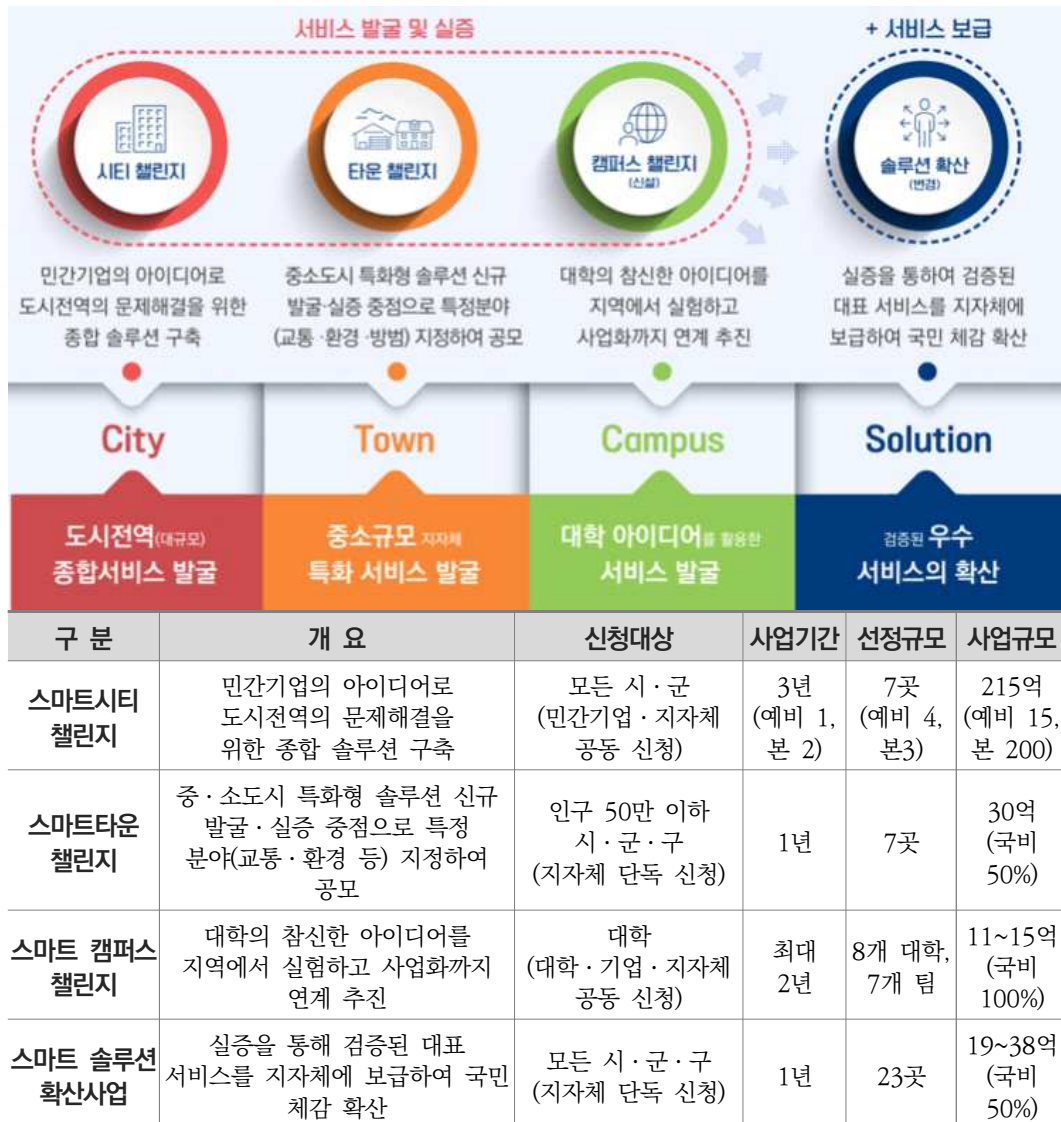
서비스 발굴 및 실증

+ 서비스 보급

시티 챌린지

타운 챌린지

캠퍼스 챌린지
(신설)

솔루션 확산
(변경)

민간기업의 아이디어로 도시전역의 문제해결을 위한 종합 솔루션 구축

중소도시 특화형 솔루션 신규 발굴·실증 중점으로 특정분야 (교통·환경·방범) 지정하여 공모

대학의 참신한 아이디어를 지역에서 실험하고 사업화까지 연계 추진

실증을 통하여 검증된 대표 서비스를 지자체에 보급하여 국민 체감 확산

City

Town

Campus

Solution

도시전역(대규모) 종합서비스 발굴

중소규모 지자체 특화 서비스 발굴

대학 아이디어를 활용한 서비스 발굴

검증된 우수 서비스의 확산

| 구 분 | 개 요 | 신청대상 | 사업기간 | 선정규모 | 사업규모 |
|---|---|---|---|---|---|
| 스마트시티 챌린지 | 민간기업의 아이디어로 도시전역의 문제해결을 위한 종합 솔루션 구축 | 모든 시 · 군 (민간기업 · 지자체 공동 신청) | 3년 (예비 1, 본 2) | 7곳 (예비 4, 본3) | 215억 (예비 15, 본 200) |
| 스마트타운 챌린지 | 중 · 소도시 특화형 솔루션 신규 발굴 · 실증 중점으로 특정 분야(교통 · 환경 등) 지정하여 공모 | 인구 50만 이하 시 · 군 · 구 (지자체 단독 신청) | 1년 | 7곳 | 30억 (국비 50%) |
| 스마트 캠퍼스 챌린지 | 대학의 참신한 아이디어를 지역에서 실험하고 사업화까지 연계 추진 | 대학 (대학 · 기업 · 지자체 공동 신청) | 최대 2년 | 8개 대학, 7개 팀 | 11~15억 (국비 100%) |
| 스마트 솔루션 확산사업 | 실증을 통해 검증된 대표 서비스를 지자체에 보급하여 국민 체감 확산 | 모든 시 · 군 · 구 (지자체 단독 신청) | 1년 | 23곳 | 19~38억 (국비 50%) |